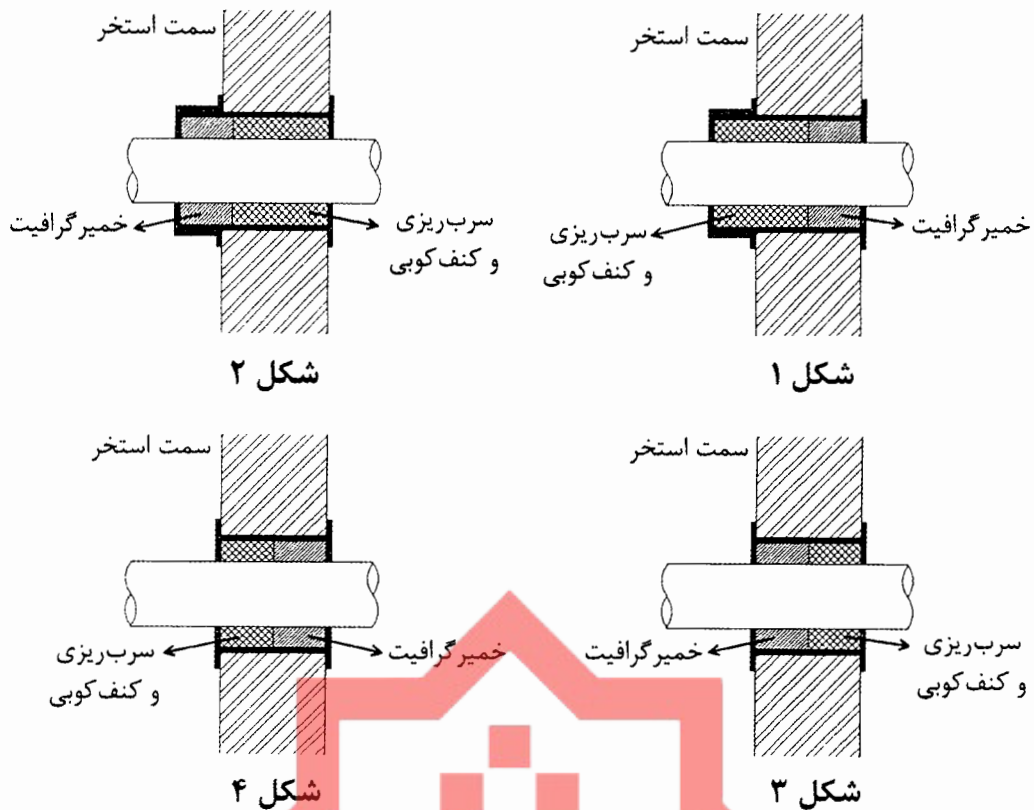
سمت استخر

خمیرگرافیت

سرب‌ریزی و کنف‌کوبی

شکل ۱

سمت استخر

سرب‌ریزی و کنف‌کوبی

خمیرگرافیت

شکل ۲

سمت استخر

سرب‌ریزی و کنف‌کوبی

خمیرگرافیت

شکل ۳

سمت استخر

خمیرگرافیت

سرب‌ریزی و کنف‌کوبی

شکل ۴